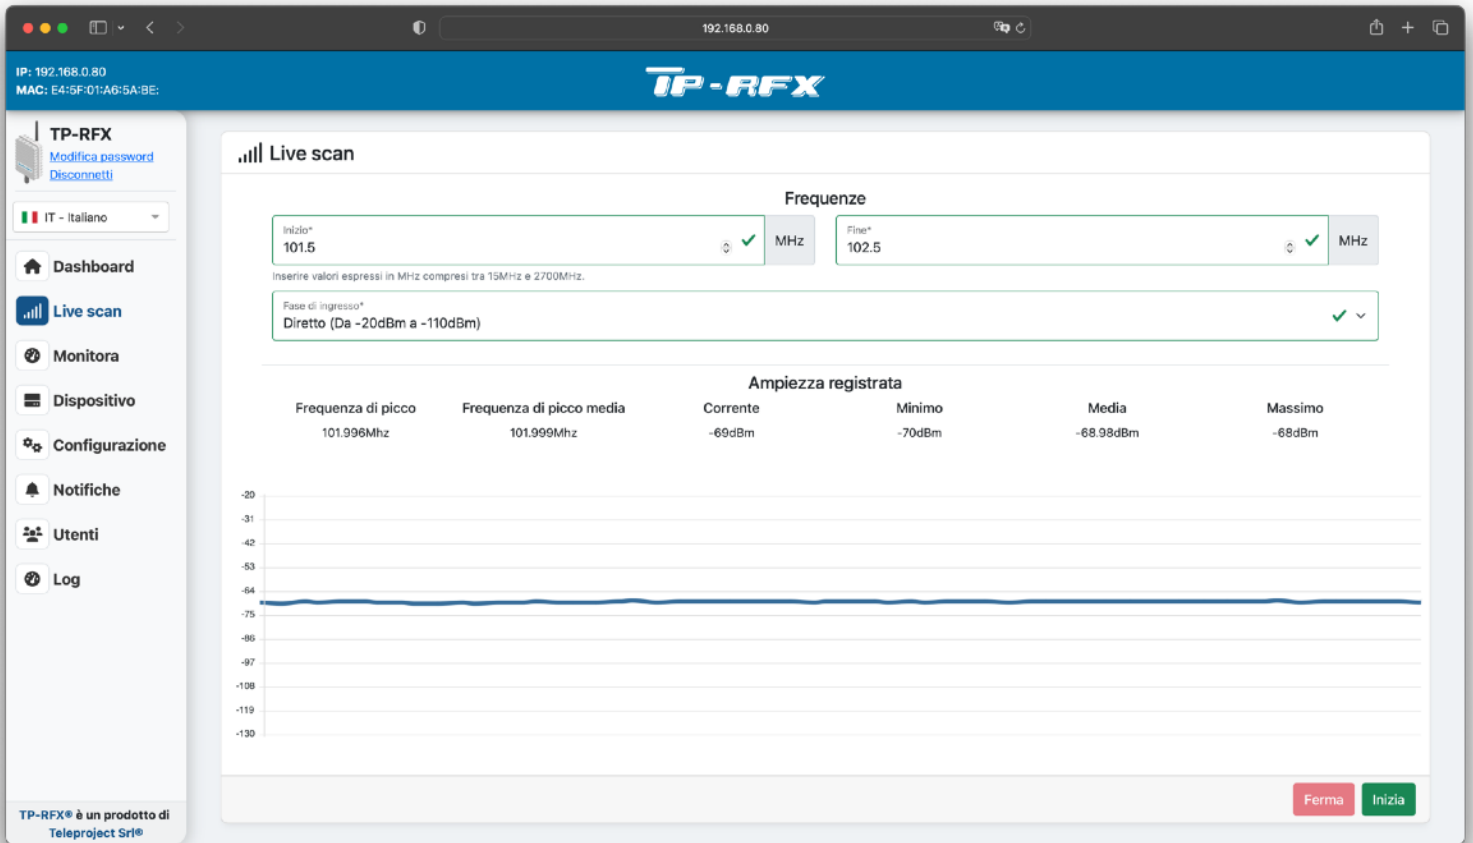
192.168.0.80

IP: 192.168.0.80
MAC: E4:5F:01:A6:5A:BE:

TP-RFX

TP-RFX
Modifica password
Disconnetti

IT - Italiano

Dashboard
Live scan
Monitora
Dispositivo
Configurazione
Notifiche
Utenti
Log

TP-RFX® è un prodotto di Teleproject Srl®

Live scan

Frequenze

Inizio*
101.5
MHz

Fine*
102.5
MHz

Inserire valori espressi in MHz compresi tra 15MHz e 2700MHz.

Fase di ingresso*
Diretto (Da -20dBm a -110dBm)

Ampiezza registrata

| Frequenza di picco | Frequenza di picco media | Corrente | Minimo | Media | Massimo |
|---|---|---|---|---|---|
| 101.996Mhz | 101.999Mhz | -69dBm | -70dBm | -68.98dBm | -68dBm |

-20
-31
-42
-53
-64
-75
-86
-97
-108
-119
-130

Ferma
Inizia